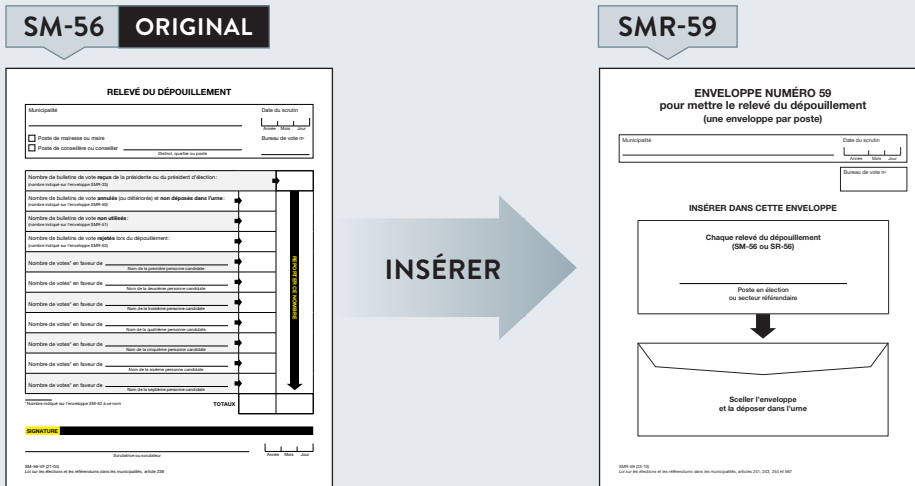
SM-56 ORIGINAL

RELEVÉ DU DÉPOUILLEMENT

Municipalité

Date du scrutin

Année Mois Jour

Poste de mairesse ou maire

Poste de conseillère ou conseiller

District, quartier ou poste

Bureau de vote no

Nombre de bulletins de vote reçus de la présidente ou du président d'élection :
(nombre indiqué sur l'enveloppe SMR-53)

Nombre de bulletins de vote annulés (ou détériorés) et non déposés dans l'urne :
(nombre indiqué sur l'enveloppe SMR-56)

Nombre de bulletins de vote non utilisés :
(nombre indiqué sur l'enveloppe SMR-57)

Nombre de bulletins de vote rejetés lors du dépouillement :
(nombre indiqué sur l'enveloppe SMR-52)

Nombre de votes* en faveur de
Nom de la première personne candidate

Nombre de votes* en faveur de
Nom de la deuxième personne candidate

Nombre de votes* en faveur de
Nom de la troisième personne candidate

Nombre de votes* en faveur de
Nom de la quatrième personne candidate

Nombre de votes* en faveur de
Nom de la cinquième personne candidate

Nombre de votes* en faveur de
Nom de la sixième personne candidate

Nombre de votes* en faveur de
Nom de la septième personne candidate

REPORT DE NOMBRE

*Nombre indiqué sur l'enveloppe SM-52 à ce nom

TOTAUX

SIGNATURE

Scrutatrice ou scrutateur

Année Mois Jour

SM-56-VF (21-03)
Loi sur les élections et les référendums dans les municipalités, article 226

INSÉRER

SMR-59

ENVELOPPE NUMÉRO 59
pour mettre le relevé du dépouillement
(une enveloppe par poste)

Municipalité

Date du scrutin

Année Mois Jour

Bureau de vote no

INSÉRER DANS CETTE ENVELOPPE

Chaque relevé du dépouillement
(SM-56 ou SR-56)

Poste en élection
ou secteur référendaire

Sceller l'enveloppe
et la déposer dans l'urne

SMR-59 (23-10)
Loi sur les élections et les référendums dans les municipalités, articles 241, 243, 244 et 567